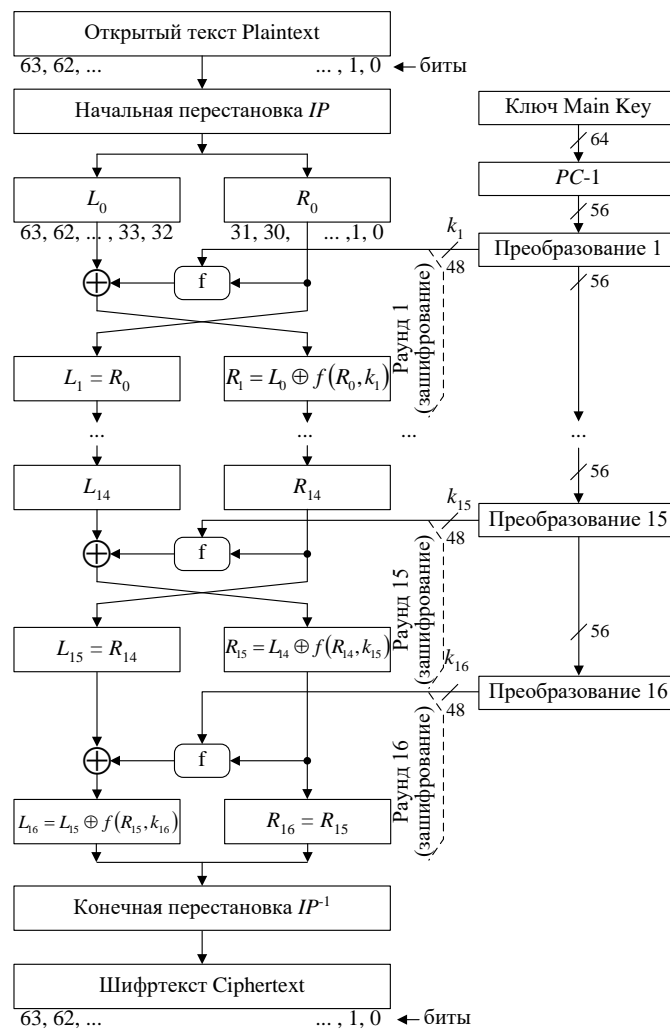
Открытый текст Plaintext

63, 62, ... ... , 1, 0 ← биты

Начальная перестановка $IP$

Ключ Main Key

64

$PC$-1

56

$L_0$

63, 62, ... , 33, 32

$R_0$

31, 30, ... , 1, 0

$k_1$

Преобразование 1

48

56

f

Раунд 1 (зашифрование)

$L_1 = R_0$

$R_1 = L_0 \oplus f(R_0, k_1)$

...

...

...

...

56

$L_{14}$

$R_{14}$

$k_{15}$

Преобразование 15

48

f

Раунд 15 (зашифрование)

56

$L_{15} = R_{14}$

$R_{15} = L_{14} \oplus f(R_{14}, k_{15})$

$k_{16}$

Преобразование 16

48

f

Раунд 16 (зашифрование)

$L_{16} = L_{15} \oplus f(R_{15}, k_{16})$

$R_{16} = R_{15}$

Конечная перестановка $IP^{-1}$

Шифртекст Ciphertext

63, 62, ... ... , 1, 0 ← биты